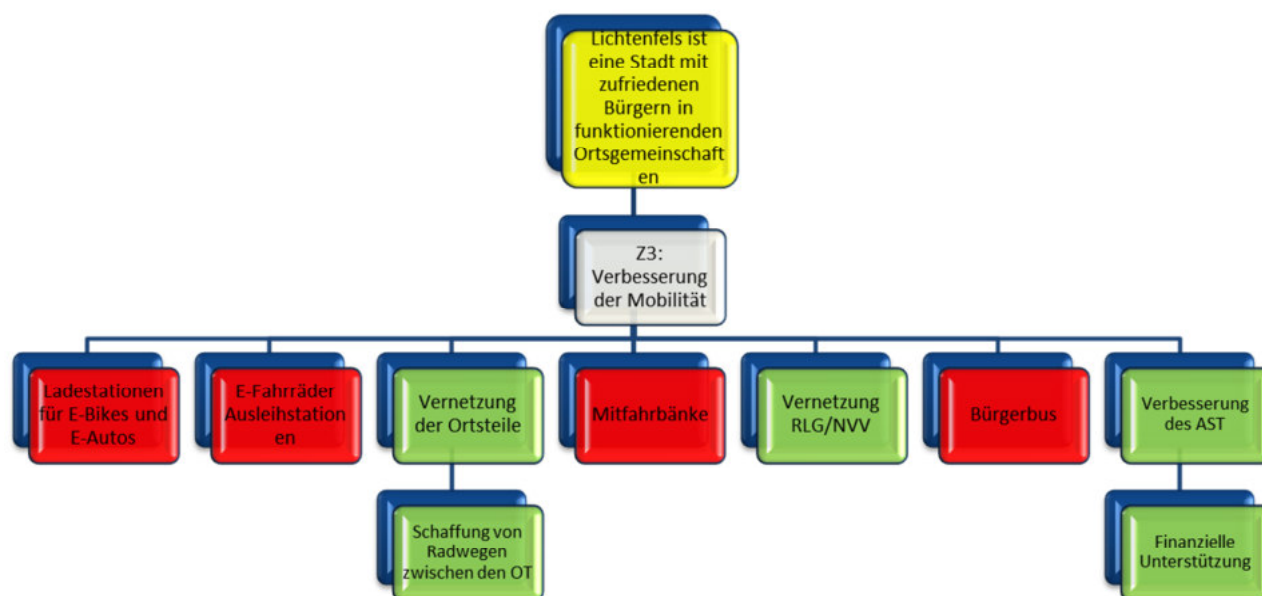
Lichtenfels ist eine Stadt mit zufriedenen Bürgern in funktionierenden Ortsgemeinschaft en

Z3: Verbesserung der Mobilität

Ladestationen für E-Bikes und E-Autos

E-Fahrräder Ausleihstation en

Vernetzung der Ortsteile

Schaffung von Radwegen zwischen den OT

Mitfahrbänke

Vernetzung RLG/NVV

Bürgerbus

Verbesserung des AST

Finanzielle Unterstützung